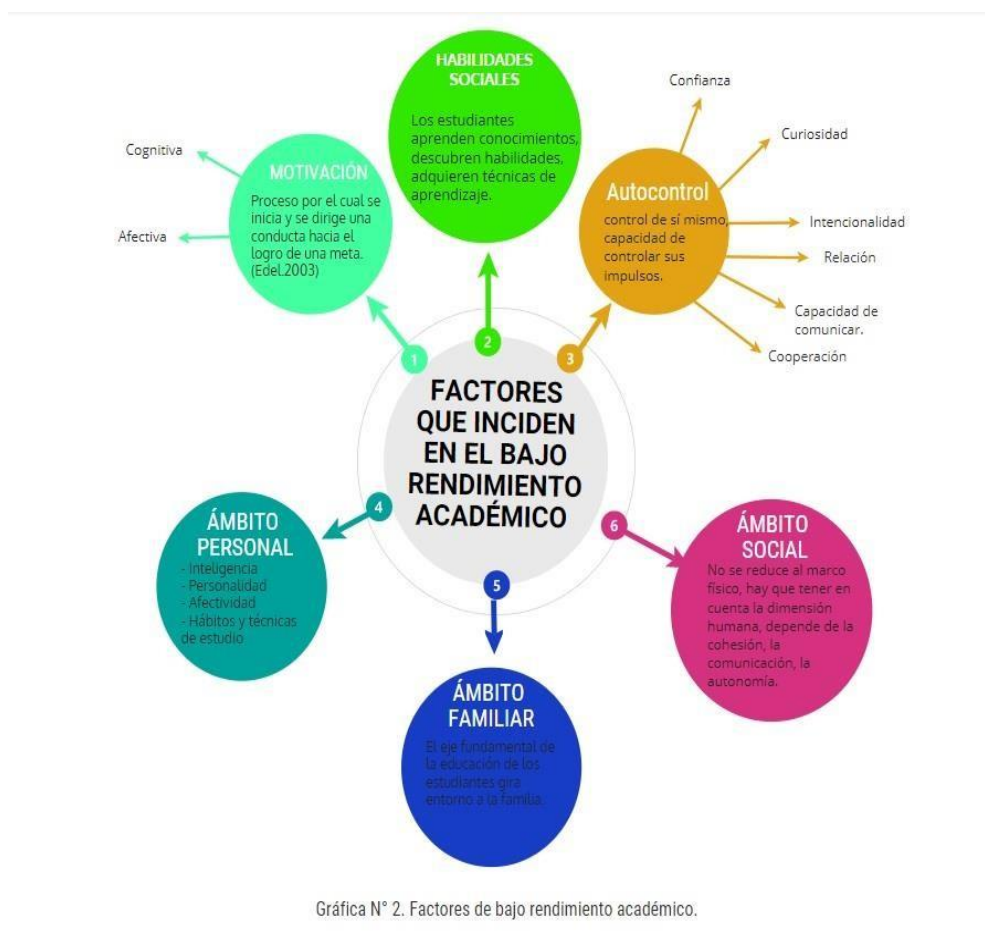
HABILIDADES SOCIALES

Los estudiantes aprenden conocimientos, descubren habilidades, adquieren técnicas de aprendizaje.

Cognitiva

Afectiva

MOTIVACIÓN

Proceso por el cual se inicia y se dirige una conducta hacia el logro de una meta. (Edel.2003)

Confianza

Curiosidad

Autocontrol

control de sí mismo, capacidad de controlar sus impulsos.

Intencionalidad

Relación

Capacidad de comunicar.

Cooperación

1

2

3

FACTORES QUE INCIDEN EN EL BAJO RENDIMIENTO ACADÉMICO

4

ÁMBITO PERSONAL

- Inteligencia
- Personalidad
- Afectividad
- Hábitos y técnicas de estudio

5

6

ÁMBITO SOCIAL

No se reduce al marco físico, hay que tener en cuenta la dimensión humana, depende de la cohesión, la comunicación, la autonomía.

ÁMBITO FAMILIAR

El eje fundamental de la educación de los estudiantes gira entorno a la familia.

Gráfica N° 2. Factores de bajo rendimiento académico.